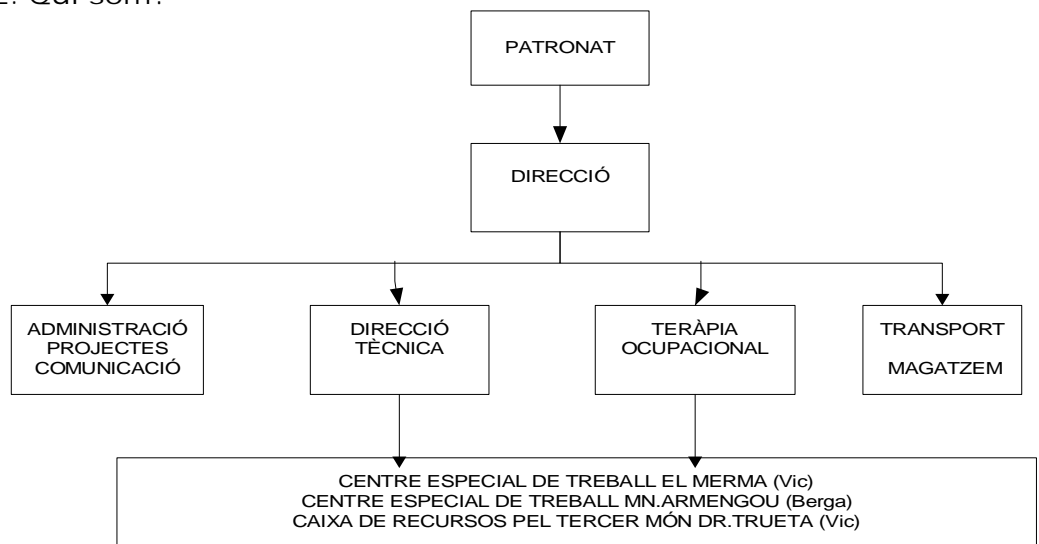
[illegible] Qui som:

PATRONAT

DIRECCIÓ

ADMINISTRACIÓ
PROJECTES
COMUNICACIÓ

DIRECCIÓ
TÈCNICA

TERÀPIA
OCUPACIONAL

TRANSPORT
MAGATZEM

CENTRE ESPECIAL DE TREBALL EL MERMA (Vic)
CENTRE ESPECIAL DE TREBALL MN.ARMENGOU (Berga)
CAIXA DE RECURSOS PEL TERCER MÓN DR.TRUETA (Vic)